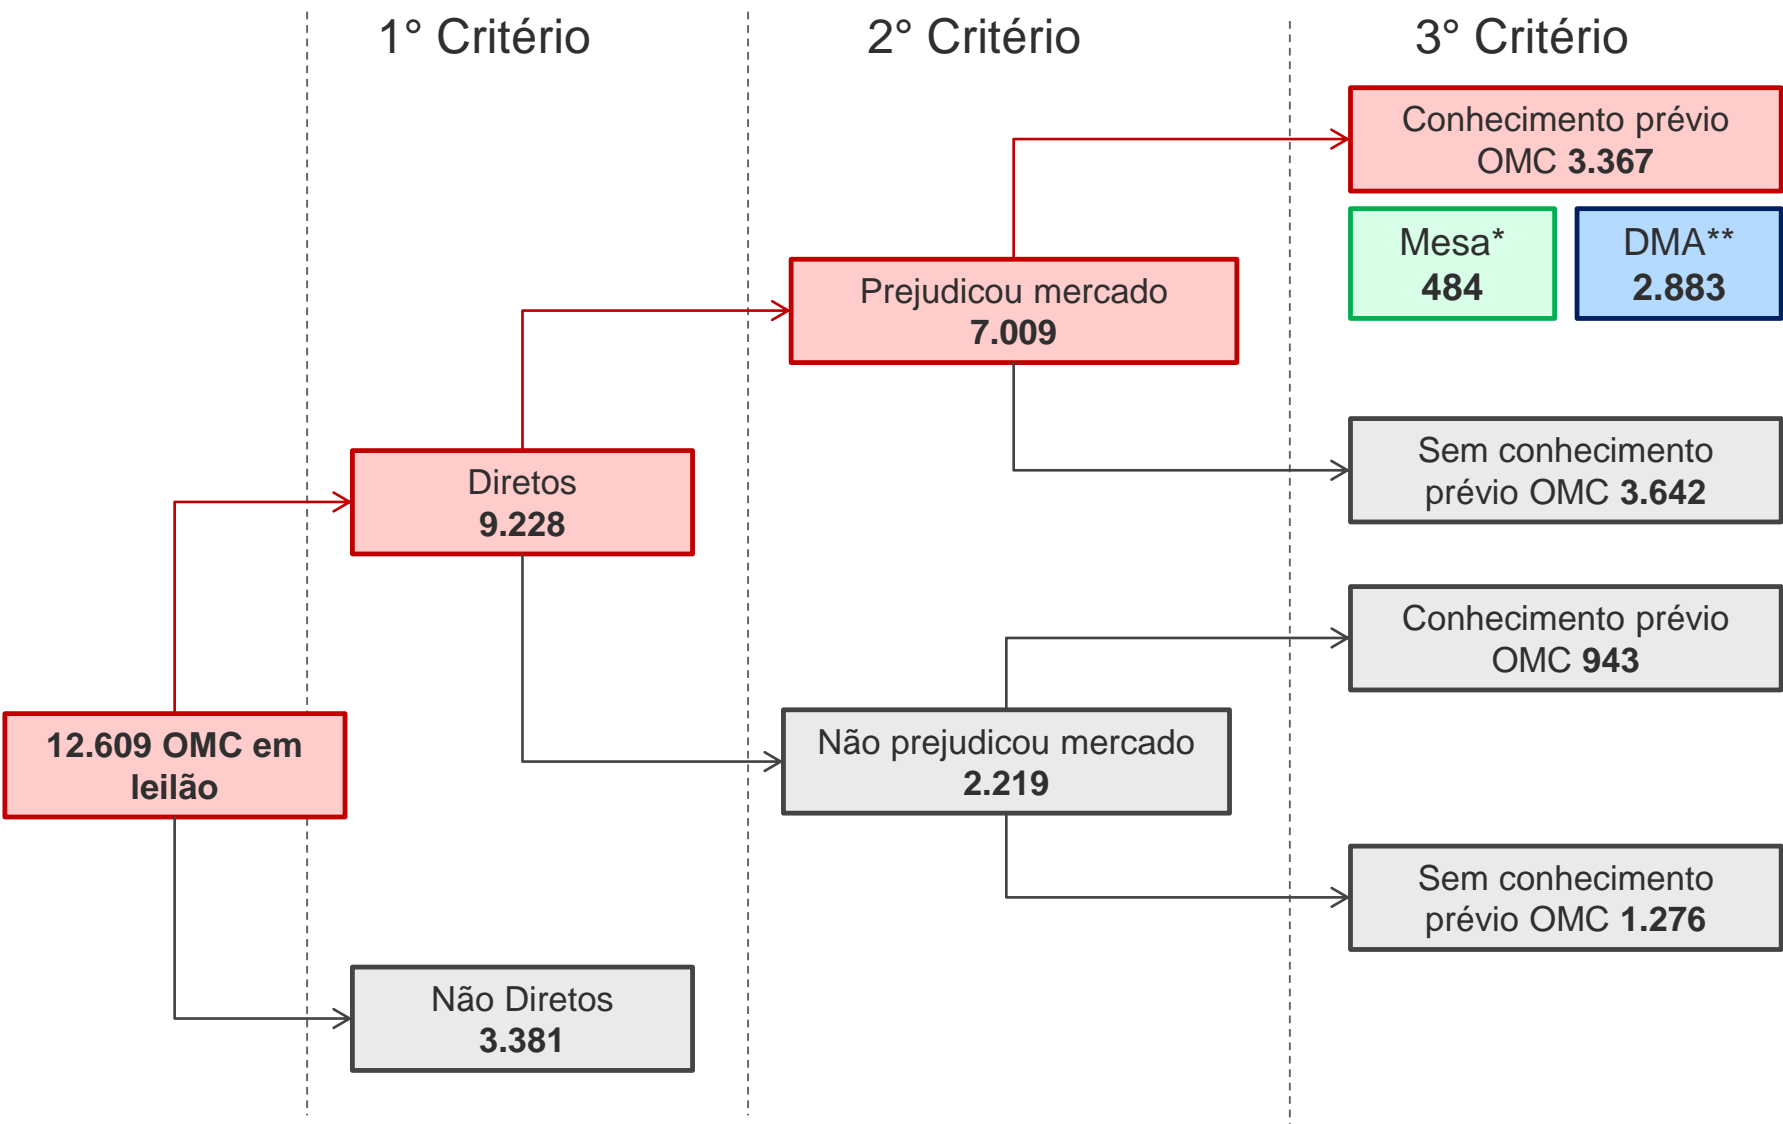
1° Critério

2° Critério

3° Critério

Conhecimento prévio OMC 3.367

Mesa* 484

DMA** 2.883

Prejudicou mercado 7.009

Sem conhecimento prévio OMC 3.642

Diretos 9.228

Conhecimento prévio OMC 943

12.609 OMC em leilão

Não prejudicou mercado 2.219

Sem conhecimento prévio OMC 1.276

Não Diretos 3.381